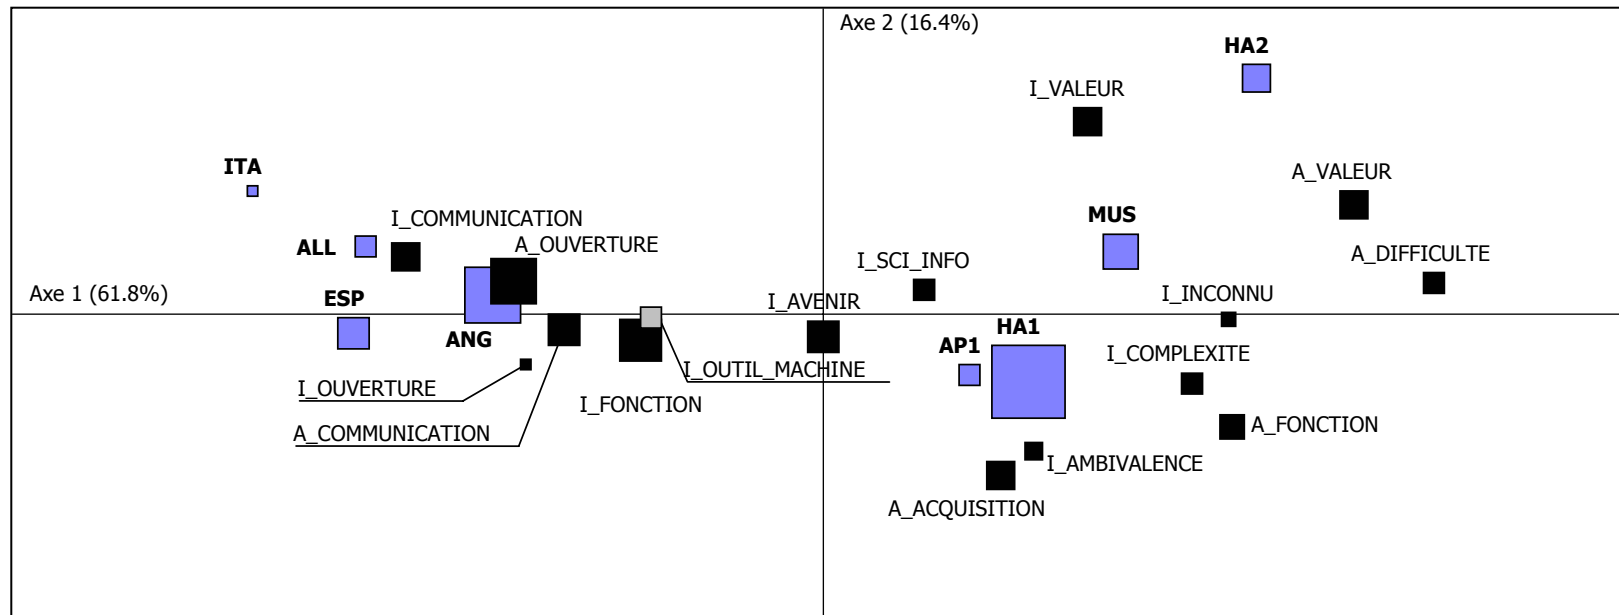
Axe 2 (16.4%)
HA2
I_VALEUR
ITA
A_VALEUR
I_COMMUNICATION
MUS
ALL
A_OUVERTURE
I_SCI_INFO
A_DIFFICULTE
Axe 1 (61.8%)
ESP
I_AVENIR
I_INCONNU
HA1
ANG
AP1
I_COMPLEXITE
I_OUTIL_MACHINE
I_OUVERTURE
I_FONCTION
A_FONCTION
A_COMMUNICATION
I_AMBIVALENCE
A_ACQUISITION